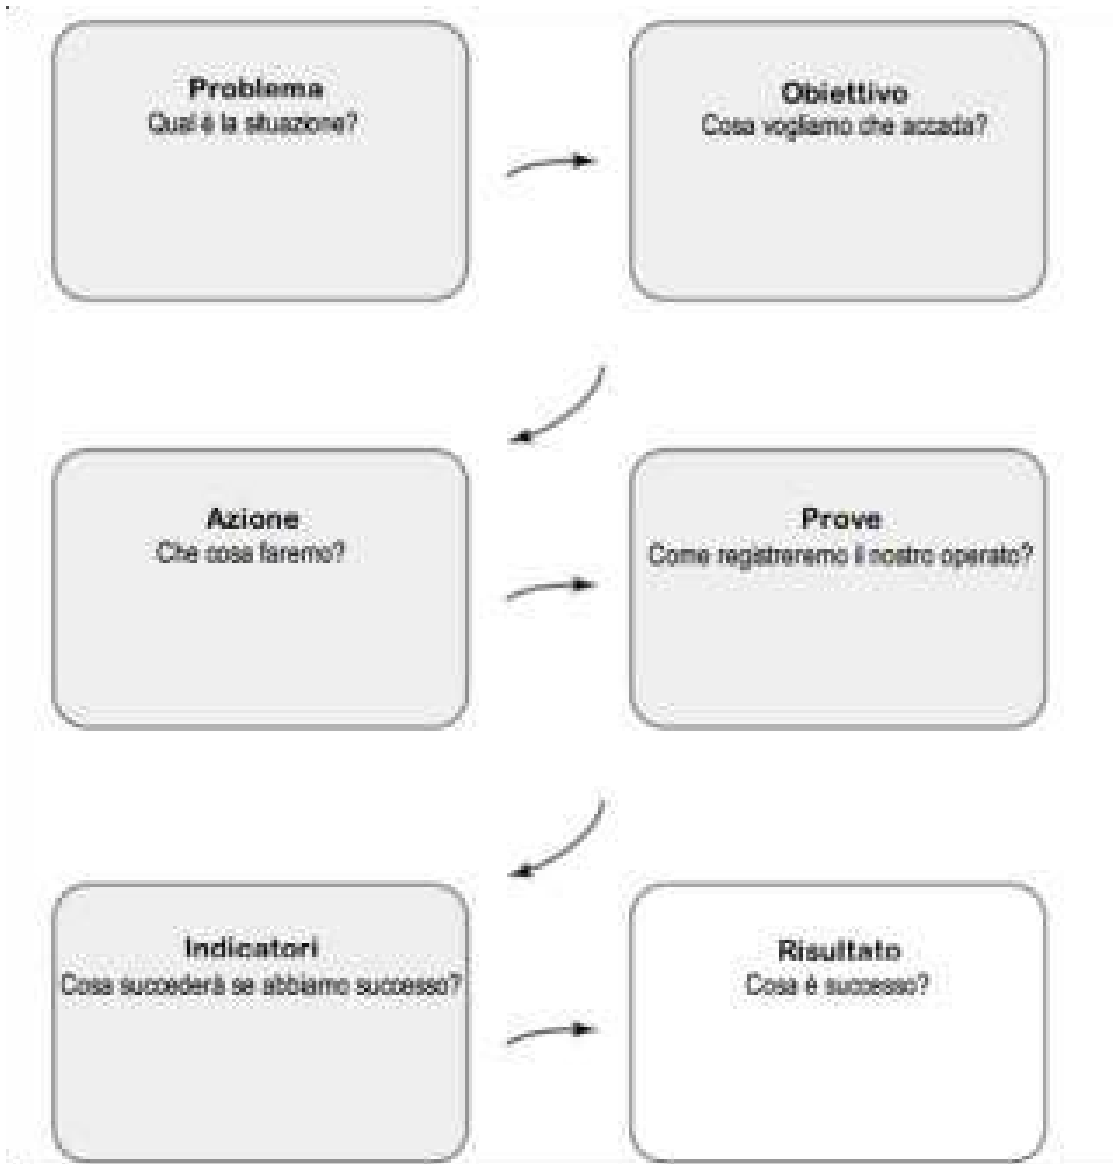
Problema
Qual è la situazione?

Obiettivo
Cosa vogliamo che accada?

Azione
Che cosa faremo?

Prove
Come registreremo il nostro operato?

Indicatori
Cosa succederà se abbiamo successo?

Risultato
Cosa è successo?